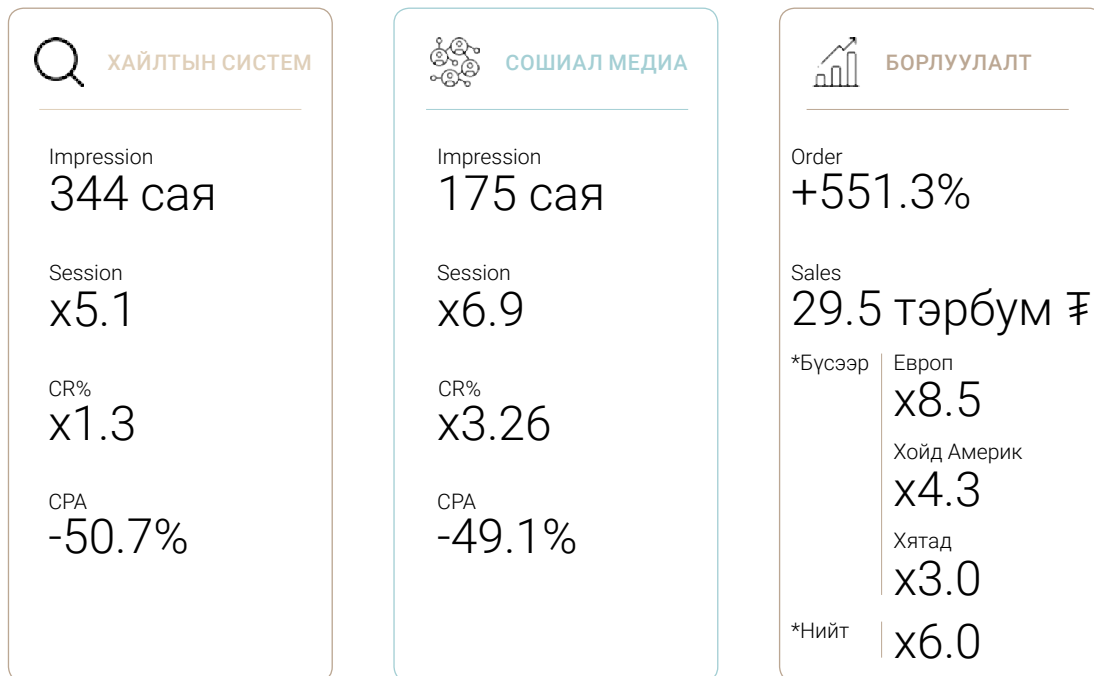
ХАЙЛТЫН СИСТЕМ

Impression
344 сая

Session
x5.1

CR%
x1.3

CPA
-50.7%

СОШИАЛ МЕДИА

Impression
175 сая

Session
x6.9

CR%
x3.26

CPA
-49.1%

БОРЛУУЛАЛТ

Order
+551.3%

Sales
29.5 тэрбум ₮

*Бүсээр

Европ
x8.5

Хойд Америк
x4.3

Хятад
x3.0

*Нийт
x6.0